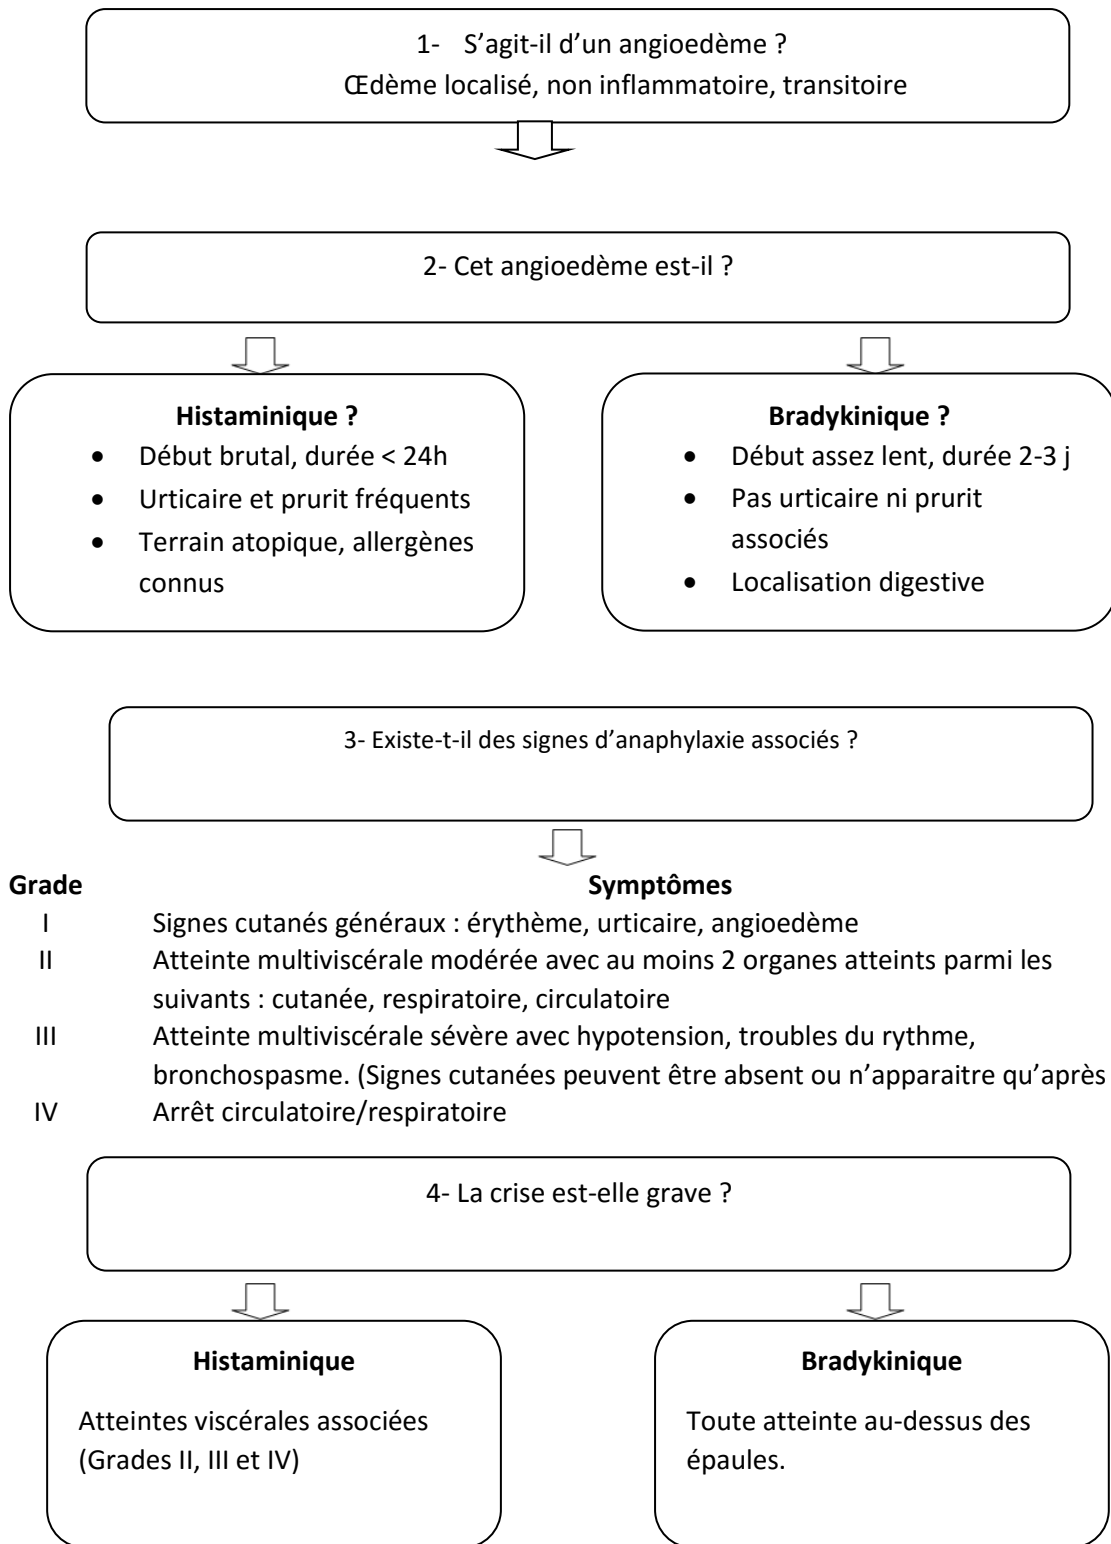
1- S’agit-il d’un angioedème ?
Œdème localisé, non inflammatoire, transitoire

2- Cet angioedème est-il ?

**Histaminique ?**
- Début brutal, durée < 24h
- Urticaire et prurit fréquents
- Terrain atopique, allergènes connus

**Bradykinique ?**
- Début assez lent, durée 2-3 j
- Pas urticaire ni prurit associés
- Localisation digestive

3- Existe-t-il des signes d’anaphylaxie associés ?

| Grade | Symptômes |
|---|---|
| I | Signes cutanés généraux : érythème, urticaire, angioedème |
| II | Atteinte multiviscérale modérée avec au moins 2 organes atteints parmi les suivants : cutanée, respiratoire, circulatoire |
| III | Atteinte multiviscérale sévère avec hypotension, troubles du rythme, bronchospasme. (Signes cutanées peuvent être absent ou n’apparaitre qu’après |
| IV | Arrêt circulatoire/respiratoire |

4- La crise est-elle grave ?

**Histaminique**
Atteintes viscérales associées (Grades II, III et IV)

**Bradykinique**
Toute atteinte au-dessus des épaules.